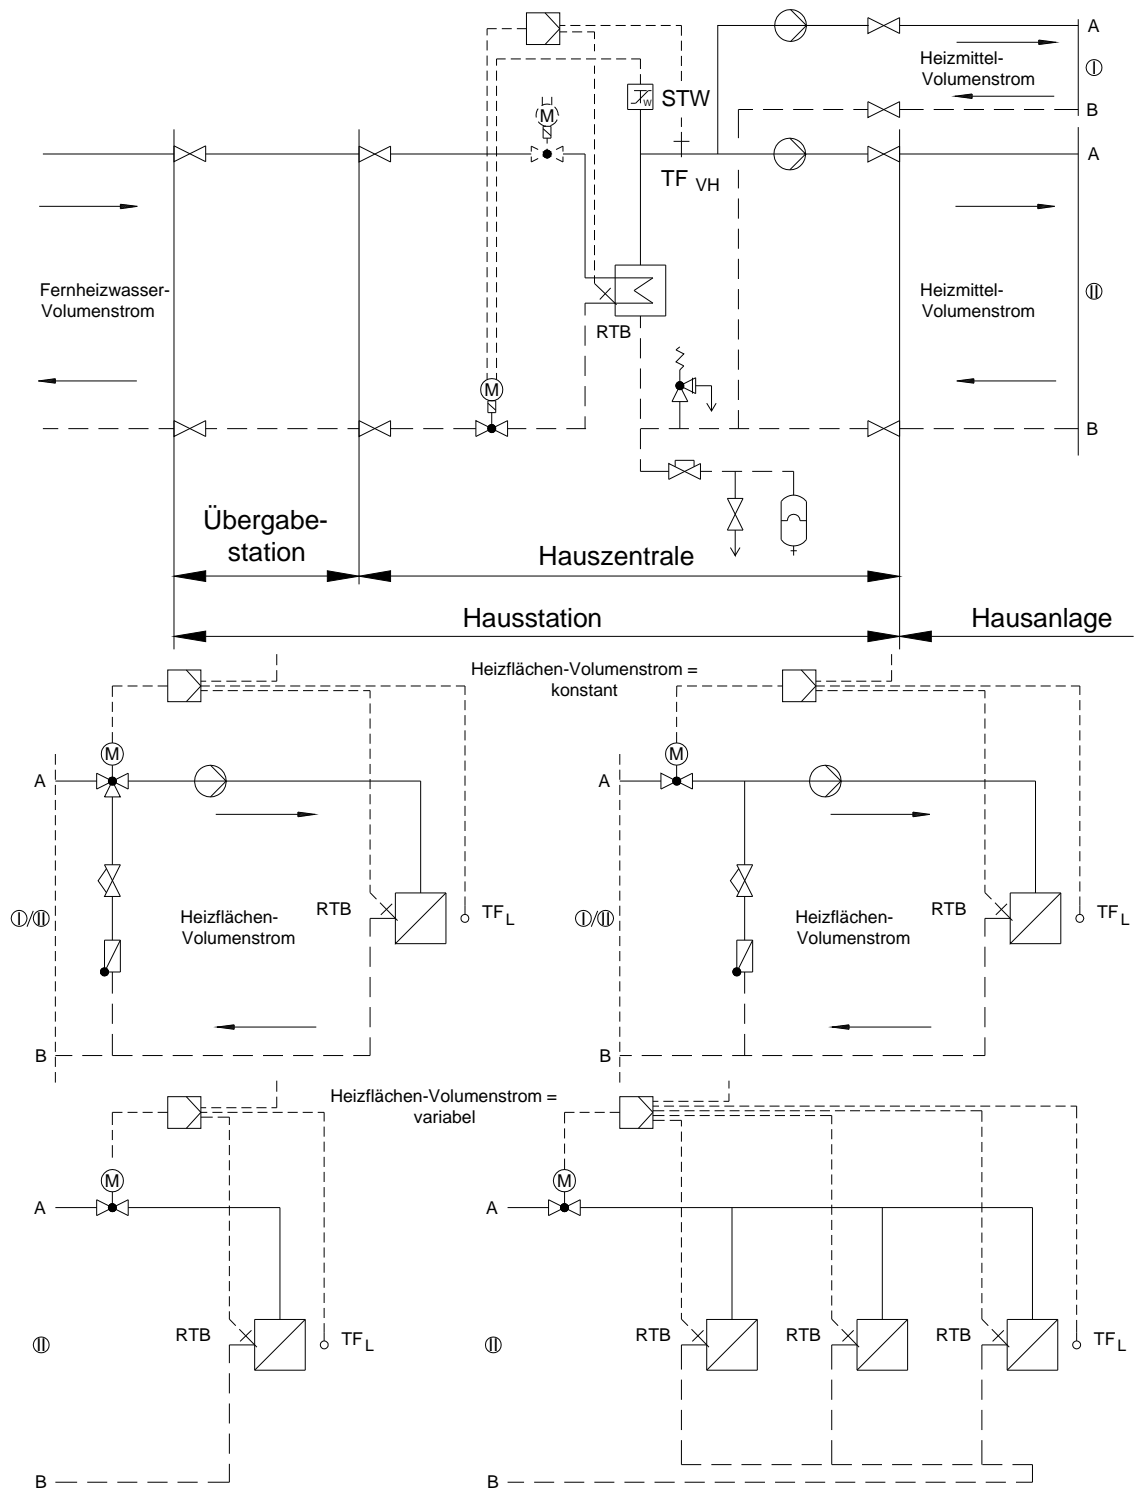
A
Heizmittel-Volumenstrom
Ⓘ
B
STW
A
TF $_{VH}$
Fernheizwasser-Volumenstrom
RTB
Heizmittel-Volumenstrom
Ⓘ
B
Übergabe-station
Hauszentrale
Hausstation
Hausanlage
Heizflächen-Volumenstrom = konstant
A
Heizflächen-Volumenstrom
RTB
TF$_L$
Ⓘ/Ⓘ
B
A
Heizflächen-Volumenstrom
RTB
TF$_L$
Ⓘ/Ⓘ
B
Heizflächen-Volumenstrom = variabel
A
RTB
TF$_L$
Ⓘ
B
A
RTB
RTB
RTB
TF$_L$
Ⓘ
B